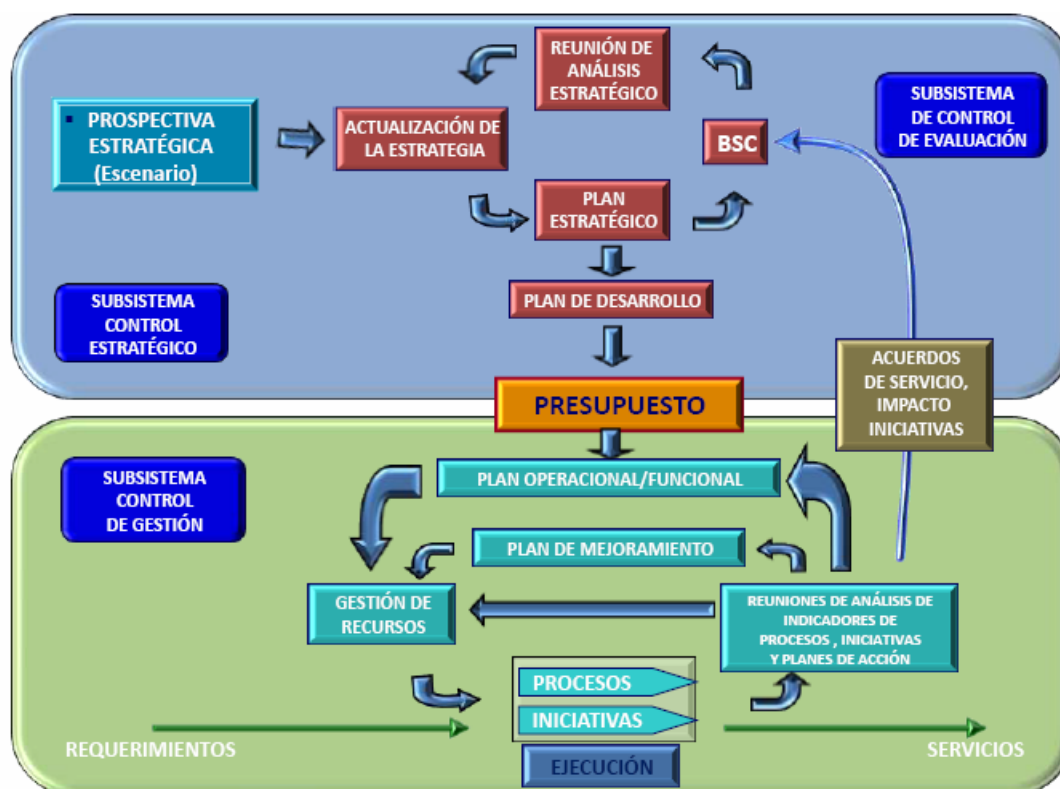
REUNIÓN DE ANÁLISIS ESTRATÉGICO

▪ PROSPECTIVA ESTRATÉGICA (Escenario)

ACTUALIZACIÓN DE LA ESTRATEGIA

BSC

SUBSISTEMA DE CONTROL DE EVALUACIÓN

PLAN ESTRATÉGICO

PLAN DE DESARROLLO

SUBSISTEMA CONTROL ESTRATÉGICO

ACUERDOS DE SERVICIO, IMPACTO INICIATIVAS

PRESUPUESTO

SUBSISTEMA CONTROL DE GESTIÓN

PLAN OPERACIONAL/FUNCIONAL

PLAN DE MEJORAMIENTO

GESTIÓN DE RECURSOS

REUNIONES DE ANÁLISIS DE INDICADORES DE PROCESOS , INICIATIVAS Y PLANES DE ACCIÓN

PROCESOS

INICIATIVAS

REQUERIMIENTOS

SERVICIOS

EJECUCIÓN